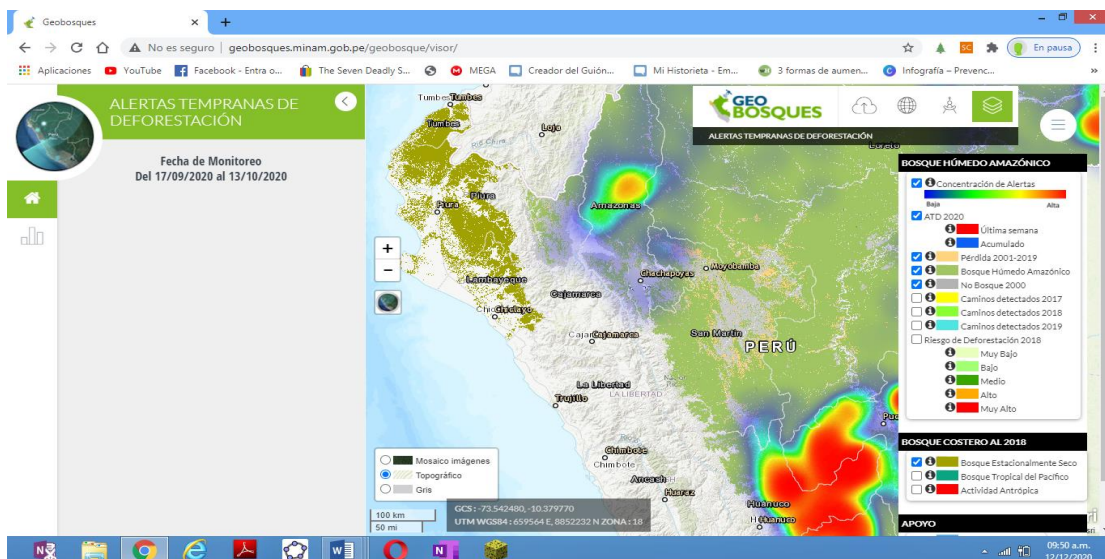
Geobosques
No es seguro | geobosques.minam.gob.pe/geobosque/visor/
En pausa
Aplicaciones YouTube Facebook - Entra o... The Seven Deadly S... MEGA Creador del Guión... Mi Historieta - Em... 3 formas de aumen... Infografía – Prevenc...

ALERTAS TEMPRANAS DE DEFORESTACIÓN
Fecha de Monitoreo
Del 17/09/2020 al 13/10/2020

GEO BOSQUES
ALERTAS TEMPRANAS DE DEFORESTACIÓN

BOSQUE HÚMEDO AMAZÓNICO
Concentración de Alertas
Baja Alta
ATD 2020
Última semana
Acumulado
Pérdida 2001-2019
Bosque Húmedo Amazónico
No Bosque 2000
Caminos detectados 2017
Caminos detectados 2018
Caminos detectados 2019
Riesgo de Deforestación 2018
Muy Bajo
Bajo
Medio
Alto
Muy Alto

BOSQUE COSTERO AL 2018
Bosque Estacionalmente Seco
Bosque Tropical del Pacífico
Actividad Antrópica

APOYO

Tumbes Tumbes Loja Piura Piura Amazonas Chachapoyas Moyobamba Lambayeque Cajamarca Chiclayo Cajamarca San Martín PERÚ La Libertad LA LIBERTAD Trujillo Chimbote Chimbote Ancash Huaraz Huánuco Huánuco Loreto

Mosaico imágenes
Topográfico
Gris

GCS : -73.542480, -10.379770
UTM WGS84 : 659564 E, 8852232 N ZONA : 18
100 km
50 mi

09:50 a.m.
12/12/2020